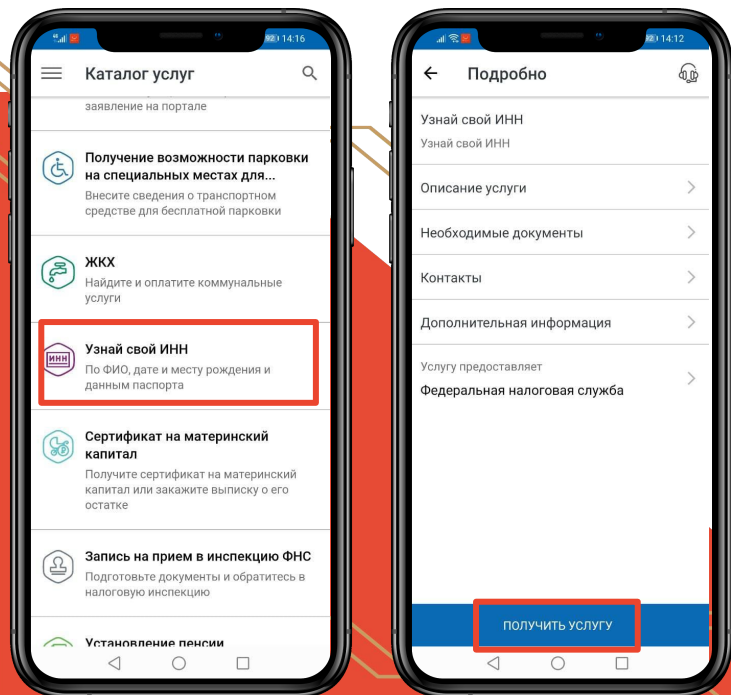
14:16

Каталог услуг

заявление на портале

Получение возможности парковки на специальных местах для...
Внесите сведения о транспортном средстве для бесплатной парковки

ЖКХ
Найдите и оплатите коммунальные услуги

ИНН
Узнай свой ИНН
По ФИО, дате и месту рождения и данным паспорта

Сертификат на материнский капитал
Получите сертификат на материнский капитал или закажите выписку о его остатке

Запись на прием в инспекцию ФНС
Подготовьте документы и обратитесь в налоговую инспекцию

Установление пенсии

14:12

Подробно

Узнай свой ИНН
Узнай свой ИНН

Описание услуги

Необходимые документы

Контакты

Дополнительная информация

Услугу предоставляет
Федеральная налоговая служба

ПОЛУЧИТЬ УСЛУГУ